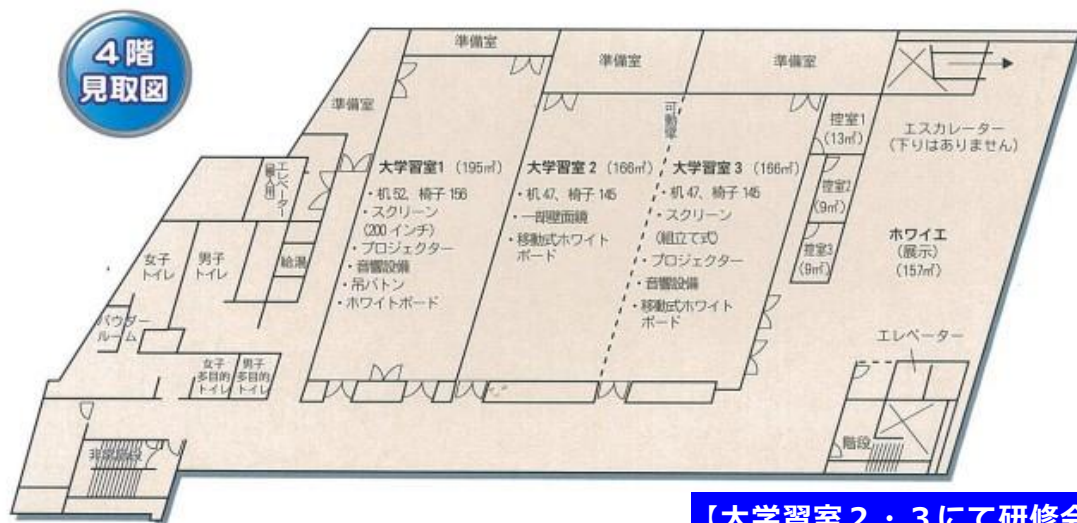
4階
見取図

準備室
準備室
準備室
準備室

エレベーター（業務用）

大学習室1（195㎡）
・机 52、椅子 156
・スクリーン（200 インチ）
・プロジェクター
・音響設備
・吊バトン
・ホワイトボード

大学習室 2（168㎡）
・机 47、椅子 145
・一部壁面鏡
・移動式ホワイトボード

可動壁

大学習室 3（166㎡）
・机 47、椅子 145
・スクリーン（組立て式）
・プロジェクター
・音響設備
・移動式ホワイトボード

控室1（13㎡）
控室2（9㎡）
控室3（9㎡）

エスカレーター（下りはありません）

ホワイエ（展示）（157㎡）

エレベーター

階段

女子トイレ
男子トイレ
給湯
パウダールーム
女子多目的トイレ
男子多目的トイレ
非常階段

【大学習室２・３にて研修会